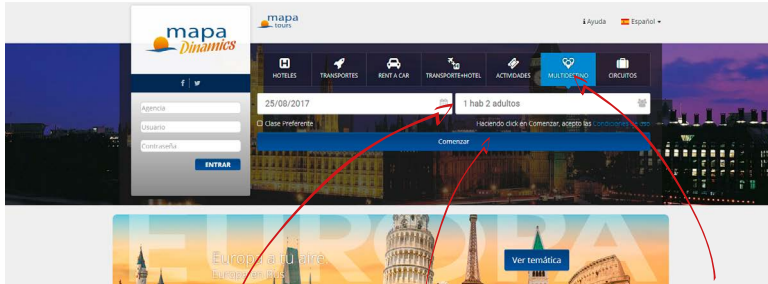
mapa Dinamics

mapa tours

Ayuda Español

f

Agencia

Usuario

Contraseña

ENTRAR

HOTELES TRANSPORTES RENT A CAR TRANSPORTE+HOTEL ACTIVIDADES MULTIDESTINO CIRCUITOS

25/08/2017

1 hab 2 adultos

Clase Preferente

Haciendo click en Comenzar, acepto las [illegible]

Comenzar

EUROPA

Europa a tu aire

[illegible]

Ver temática